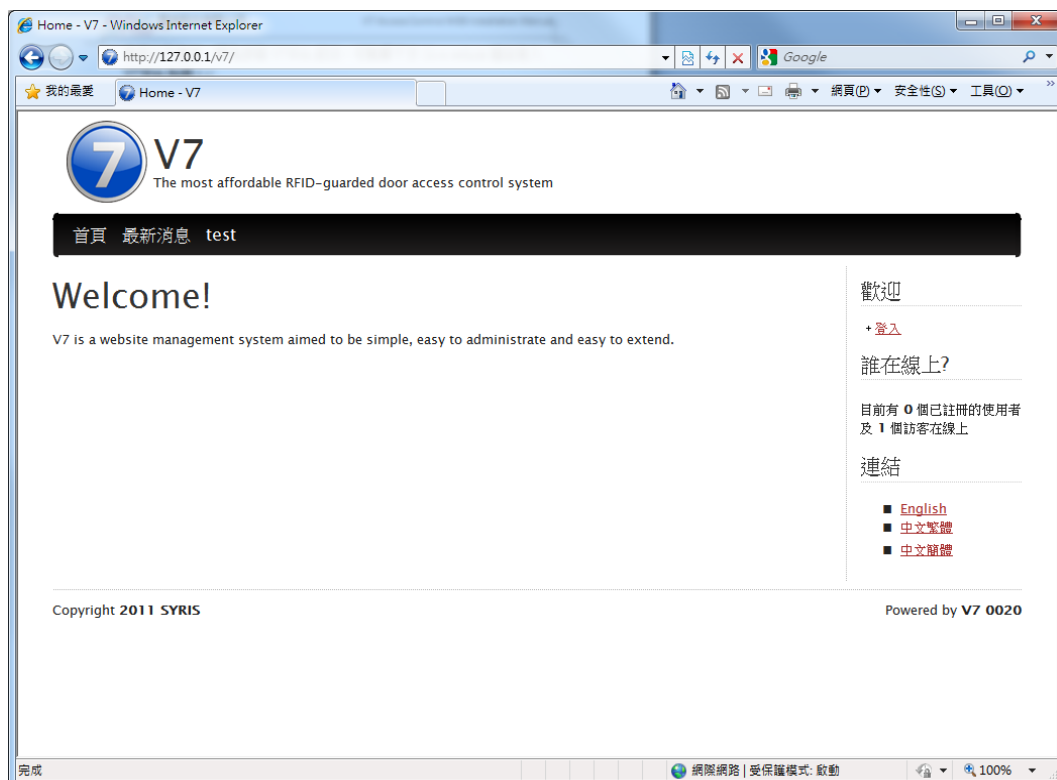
Home - V7 - Windows Internet Explorer

http://127.0.0.1/v7/

Google

我的最愛

Home - V7

網頁(P) 安全性(S) 工具(O)

V7
The most affordable RFID-guarded door access control system

首頁 最新消息 test

Welcome!

V7 is a website management system aimed to be simple, easy to administrate and easy to extend.

歡迎

登入

誰在線上?

目前有 **0** 個已註冊的使用者及 **1** 個訪客在線上

連結

- English
- 中文繁體
- 中文簡體

Copyright **2011 SYRIS**

Powered by **V7 0020**

完成

網際網路 | 受保護模式: 啟動

100%